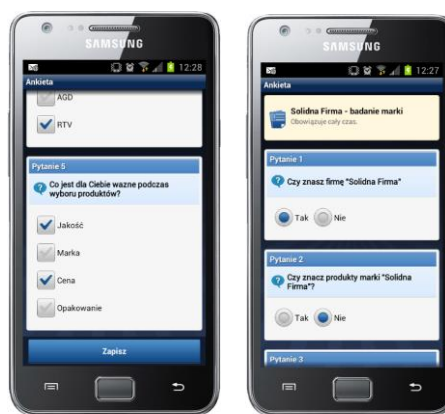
SAMSUNG

12:28

Ankieta

AGD

RTV

Pytanie 5

Co jest dla Ciebie wazne podczas wyboru produktów?

Jakość

Marka

Cena

Opakowanie

Zapisz

SAMSUNG

12:27

Ankieta

Solidna Firma - badanie marki

Obowiązuje czas.

Pytanie 1

Czy znasz firmę "Solidna Firma"

Tak

Nie

Pytanie 2

Czy znacz produkty marki "Solidna Firma"?

Tak

Nie

Pytanie 3